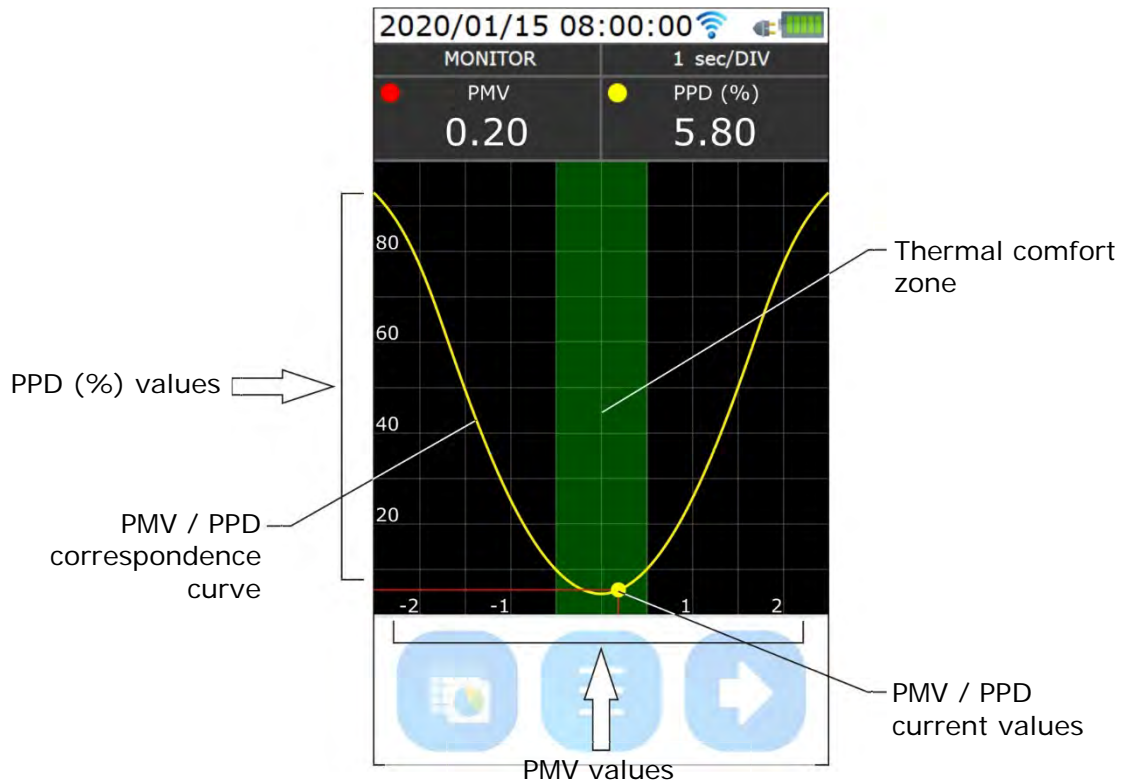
2020/01/15 08:00:00

MONITOR

1 sec/DIV

PMV

0.20

PPD (%)

5.80

80

60

40

20

-2

-1

1

2

Thermal comfort zone

PPD (%) values

PMV / PPD correspondence curve

PMV / PPD current values

PMV values